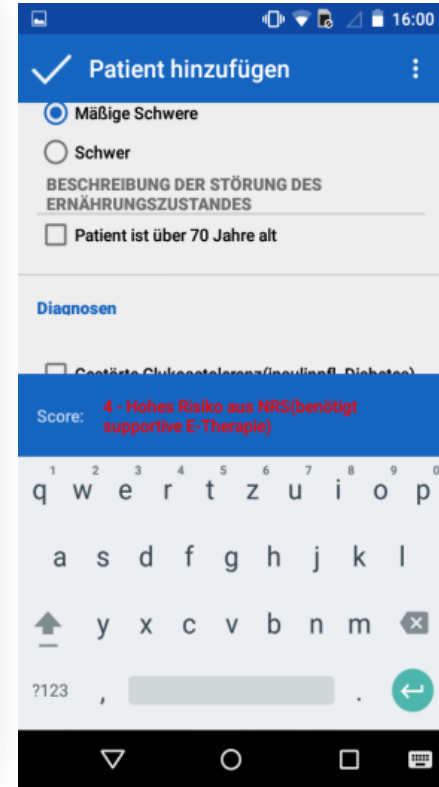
16:00

Patient hinzufügen

Mäßige Schwere

Schwer

BESCHREIBUNG DER STÖRUNG DES ERNÄHRUNGSZUSTANDES

Patient ist über 70 Jahre alt

Diagnosen

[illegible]

Score: 4 - Hohes Risiko aus NRS(benötigt supportive E-Therapie)

1 2 3 4 5 6 7 8 9 0
q w e r t z u i o p
a s d f g h j k l
y x c v b n m
?123 , .